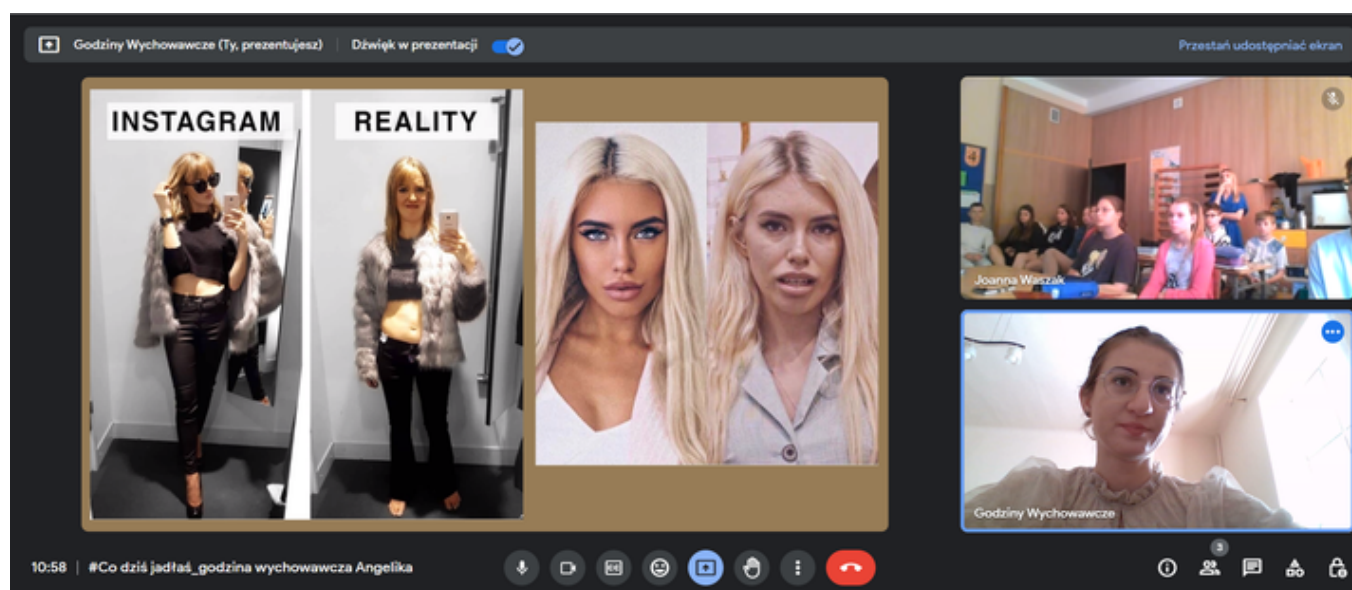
Godziny Wychowawcze (Ty, prezentujesz) | Dźwięk w prezentacji

Przestań udostępniać ekran

INSTAGRAM

REALITY

Joanna Waszak

Godziny Wychowawcze

10:58 | #Co dziś jadłaś_godzina wychowawcza Angelika

3